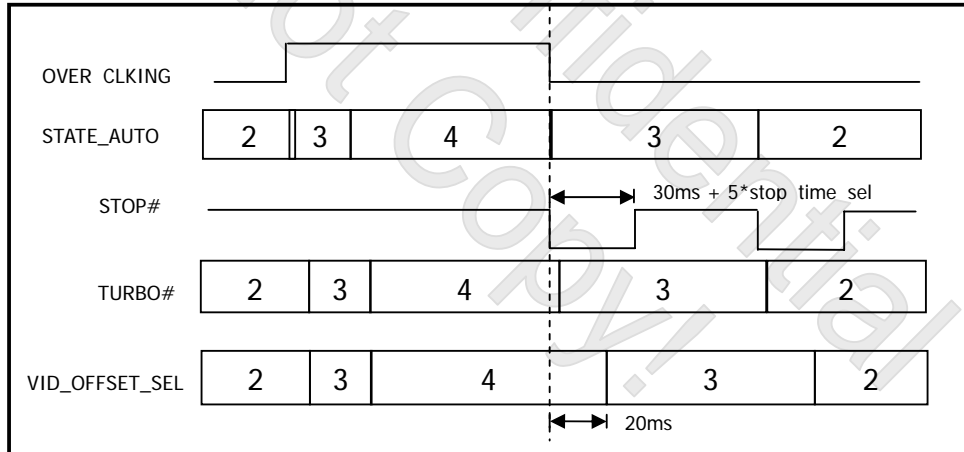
OVER CLKING

STATE_AUTO

| 2 | 3 | 4 | 3 | 2 |
|---|---|---|---|---|

STOP#

30ms + 5*stop time sel

TURBO#

| 2 | 3 | 4 | 3 | 2 |
|---|---|---|---|---|

VID_OFFSET_SEL

| 2 | 3 | 4 | 3 | 2 |
|---|---|---|---|---|

20ms

Not Confidential Copy!!